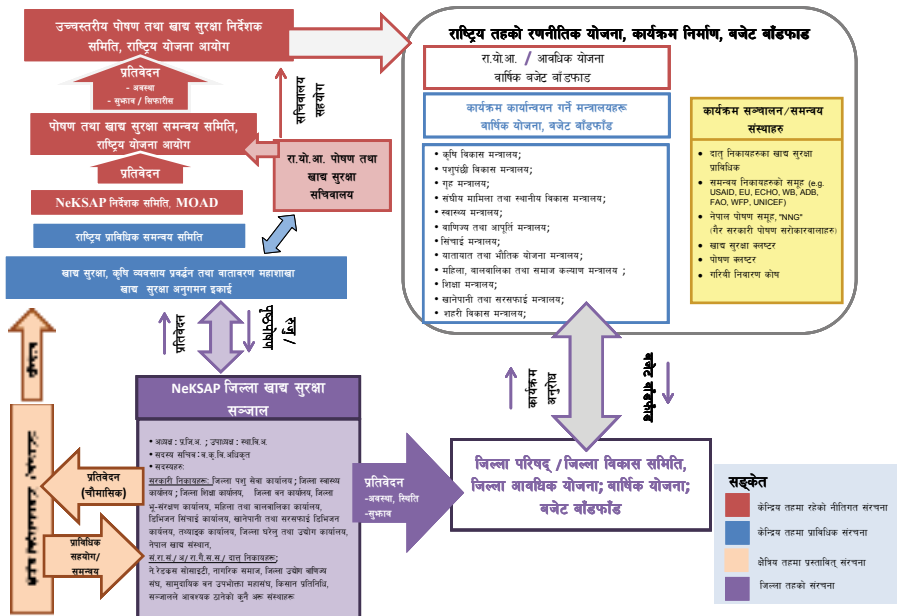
उच्चस्तरीय पोषण तथा खाद्य सुरक्षा निर्देशक समिति, राष्ट्रिय योजना आयोग

प्रतिवेदन
- अवस्था
- सुझाव / सिफारिस

पोषण तथा खाद्य सुरक्षा समन्वय समिति, राष्ट्रिय योजना आयोग

प्रतिवेदन

सचिवालय सहयोग

रा.यो.आ. पोषण तथा खाद्य सुरक्षा सचिवालय

NeKSAP निर्देशक समिति, MOAD

राष्ट्रिय प्राविधिक समन्वय समिति

खाद्य सुरक्षा, कृषि व्यवसाय प्रवर्द्धन तथा वातावरण महाशाखा
खाद्य सुरक्षा अनुगमन इकाई

प्रतिवेदन

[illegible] / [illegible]

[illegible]

राष्ट्रिय तहको रणनीतिक योजना, कार्यक्रम निर्माण, बजेट बाँडफाड

रा.यो.आ. / आवधिक योजना
वार्षिक बजेट बाँडफाड

कार्यक्रम कार्यान्वयन गर्ने मन्त्रालयहरू
वार्षिक योजना, बजेट बाँडफाँड

• कृषि विकास मन्त्रालय;
• पशुपंक्षी विकास मन्त्रालय;
• गृह मन्त्रालय;
• संघीय मामिला तथा स्थानीय विकास मन्त्रालय;
• स्वास्थ्य मन्त्रालय;
• वाणिज्य तथा आपूर्ति मन्त्रालय;
• सिंचाई मन्त्रालय;
• यातायात तथा भौतिक योजना मन्त्रालय;
• महिला, बालबालिका तथा समाज कल्याण मन्त्रालय ;
• शिक्षा मन्त्रालय;
• खानेपानी तथा सरसफाई मन्त्रालय;
• शहरी विकास मन्त्रालय;

कार्यक्रम सञ्चालन/समन्वय संस्थाहरु

• दातृ निकायहरुका खाद्य सुरक्षा प्राविधिक
• समन्वय निकायहरुको समूह (e.g. USAID, EU, ECHO, WB, ADB, FAO, WFP, UNICEF)
• नेपाल पोषण समूह, "NNG" (गैर सरकारी पोषण सरोकारवालाहरु)
• खाद्य सुरक्षा क्लस्टर
• पोषण क्लस्टर
• गरिबी निवारण कोष

कार्यक्रम अनुरोध

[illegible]

NeKSAP जिल्ला खाद्य सुरक्षा सञ्जाल

• अध्यक्ष : प्रजि.अ. ; उपाध्यक्ष : स्था.वि.अ.
• सदस्य सचिव : ज.कृ.वि.अधिकृत
• सदस्यहरुः
सरकारी निकायहरुः जिल्ला पशु सेवा कार्यालय ; जिल्ला स्वास्थ्य कार्यालय ; जिल्ला शिक्षा कार्यालय, जिल्ला वन कार्यालय, जिल्ला भू-संरक्षण कार्यालय, महिला तथा बालबालिका कार्यालय, डिभिजन सिंचाई कार्यालय, खानेपानी तथा सरसफाई डिभिजन कार्यालय, तथ्याङ्क कार्यालय, जिल्ला घरेलु तथा उद्योग कार्यालय, नेपाल खाद्य संस्थान,
सं.रा.स./ अ/ रा.गै.स.स./ दातृ निकायहरु:
ने रेडक्रस सोसाइटी, नागरिक समाज, जिल्ला उद्योग वाणिज्य संघ, सामुदायिक वन उपभोक्ता महासंघ, किसान प्रतिनिधि, सञ्जालले आवश्यक ठानेको कुनै अरु संस्थाहरु

प्रतिवेदन
-अवस्था, स्थिति
-सुझाव

जिल्ला परिषद् /जिल्ला विकास समिति, जिल्ला आवधिक योजना; वार्षिक योजना, बजेट बाँडफाँड

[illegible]

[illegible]

प्रतिवेदन (चौमासिक)

प्राविधिक सहयोग/ समन्वय

सङ्केत
केन्द्रिय तहमा रहेको नीतिगत संरचना
केन्द्रिय तहमा प्राविधिक संरचना
क्षेत्रिय तहमा प्रस्तावित् संरचना
जिल्ला तहको संरचना